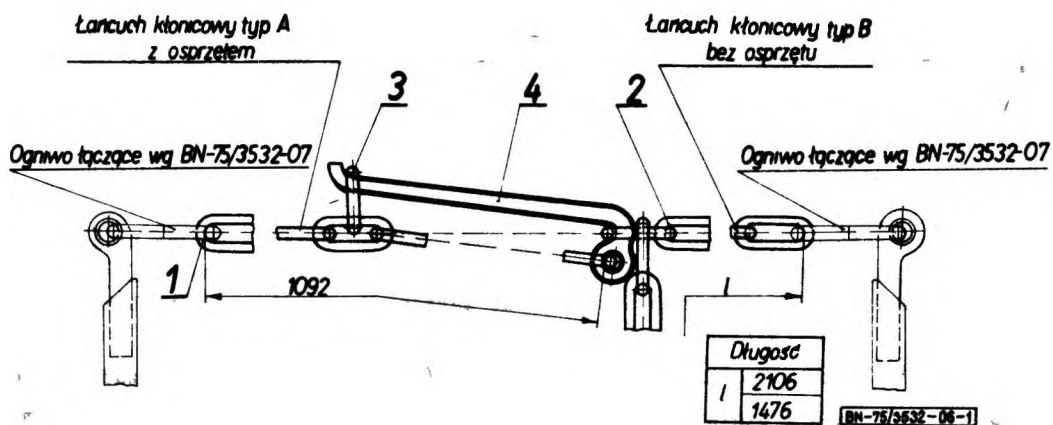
Łancuch kłonicowy typ A z osprzętem

Łancuch kłonicowy typ B bez osprzętu

3

4

2

Ogniwo łączące wg BN-75/3532-07

Ogniwo łączące wg BN-75/3532-07

1

1092

l

| Długosc | |
|---|---|
| l | 2106 |
| | 1476 |

BN-75/3532-06-1